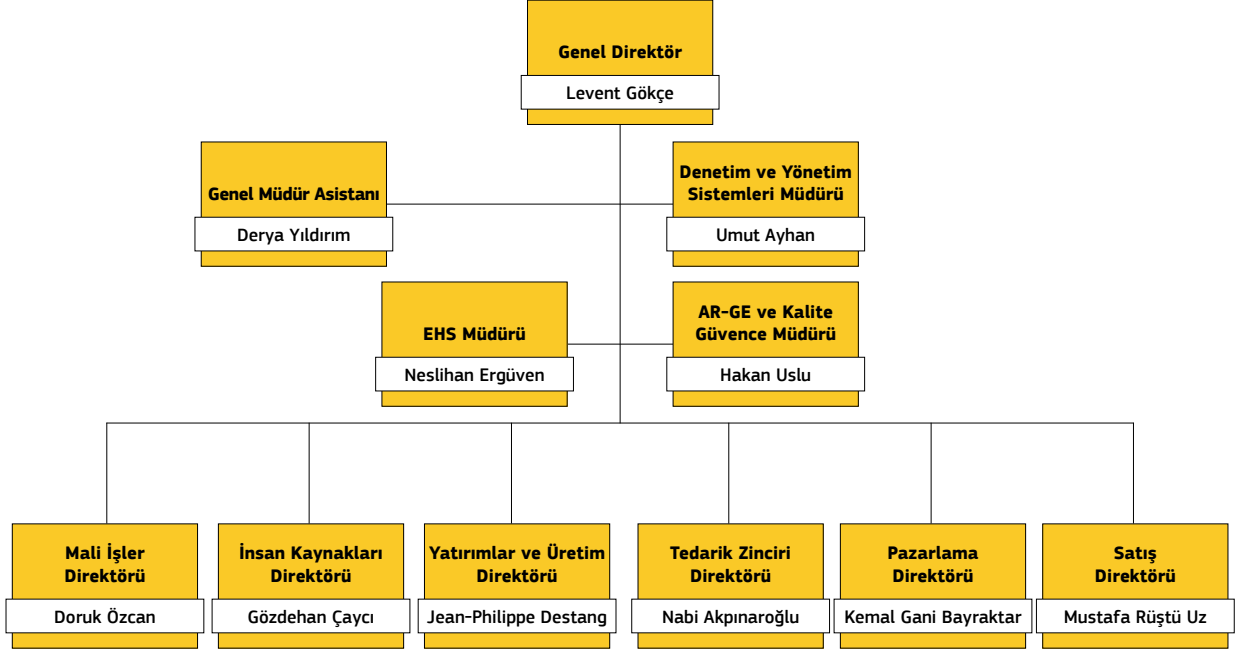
Genel Direktör
Levent Gökçe

Genel Müdür Asistanı
Derya Yıldırım

Denetim ve Yönetim Sistemleri Müdürü
Umut Ayhan

EHS Müdürü
Neslihan Ergüven

AR-GE ve Kalite Güvence Müdürü
Hakan Uslu

Mali İşler Direktörü
Doruk Özcan

İnsan Kaynakları Direktörü
Gözdehan Çaycı

Yatırımlar ve Üretim Direktörü
Jean-Philippe Destang

Tedarik Zinciri Direktörü
Nabi Akpınaroğlu

Pazarlama Direktörü
Kemal Gani Bayraktar

Satış Direktörü
Mustafa Rüştü Uz